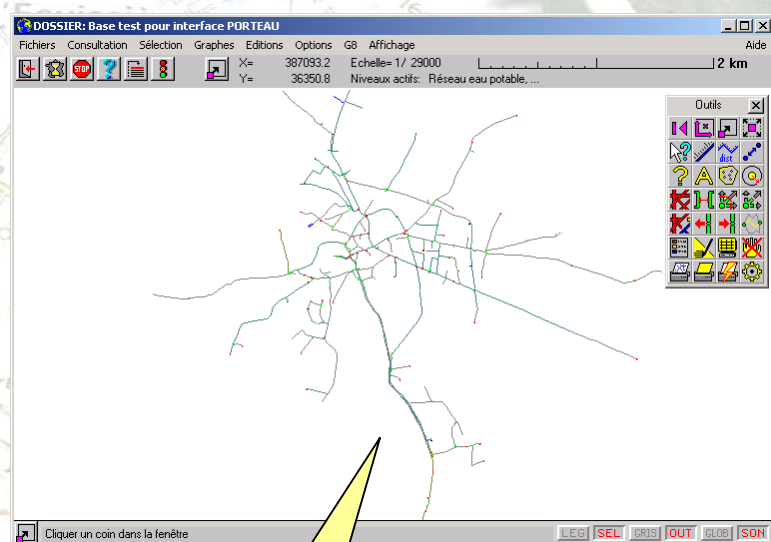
DOSSIER: Base test pour interface PORTEAU

Fichiers Consultation Sélection Graphes Editions Options G8 Affichage Aide

X= 387093.2 Echelle= 1/ 29000 2 km
Y= 36350.8 Niveaux actifs: Réseau eau potable, ...

Outils

dist

Cliquer un coin dans la fenêtre

LEG SEL GRIS OUT GLOB SON